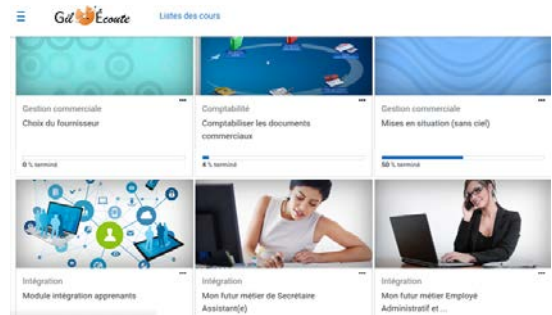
Gil Écoute Listes des cours

Gestion commerciale
Choix du fournisseur
0 % terminé

Comptabilité
Comptabiliser les documents commerciaux
6 % terminé

Gestion commerciale
Mises en situation (sans ciel)
50 % terminé

Intégration
Module intégration apprenants

Intégration
Mon futur métier de Secrétaire Assistant(e)

Intégration
Mon futur métier Employé Administratif et ...